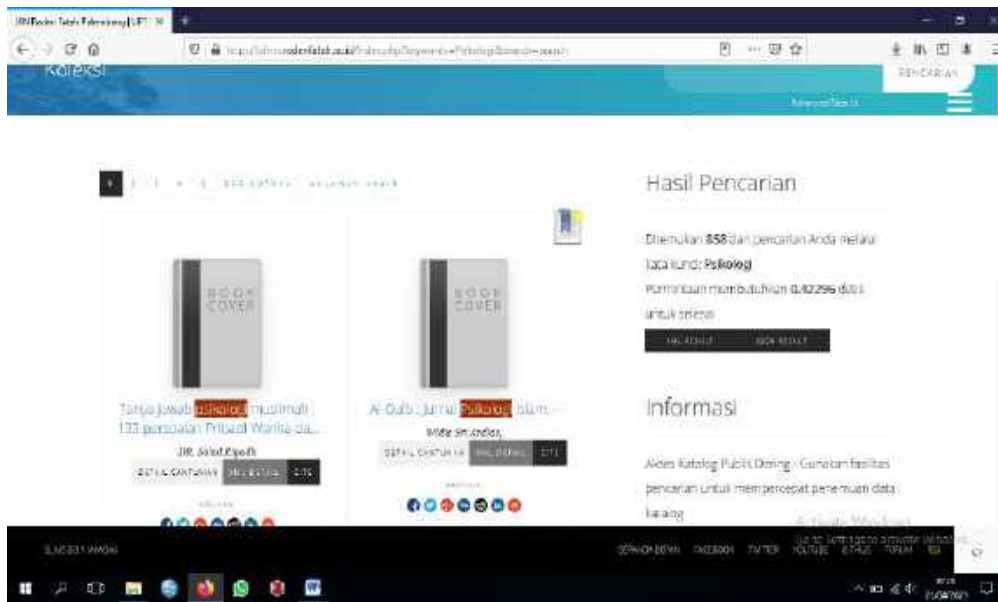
UINRaden Fatah Palembang | UPT ×

Koleksi

PENCARIAN

BOOK COVER

Tanya jawab psikologi muslimah : 133 persoalan Pribadi Wanita da...

Jill. Sobel Ripadi

DETAIL CANTUMAN | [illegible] | CITE

BOOK COVER

Al-Qalb : Jurnal Psikologi Islam ...

Wide Sri Andini,

DETAIL CANTUMAN | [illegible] | CITE

Hasil Pencarian

Ditemukan 858 dari pencarian Anda melalui kata kunci: Psikologi

Permintaan membutuhkan 0.42296 detik untuk selesai

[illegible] | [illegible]

Informasi

Akses Katalog Publik Daring - Gunakan fasilitas pencarian untuk mempercepat penemuan data katalog

Activate Windows
Go to Settings to activate Windows.

FACEBOOK TWITTER YOUTUBE FORUM